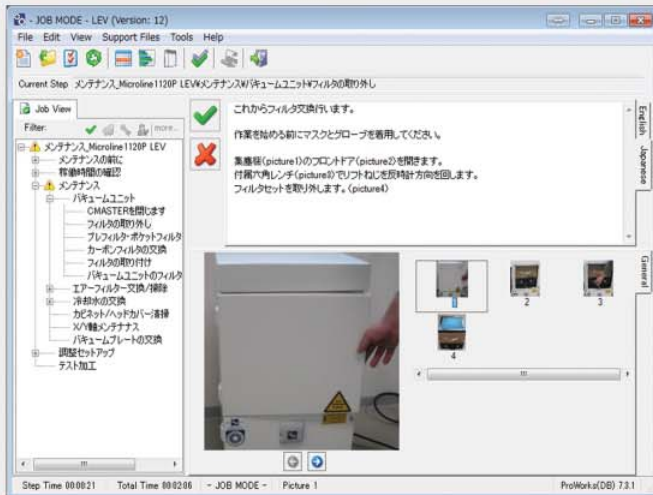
- JOB MODE - LEV (Version: 12)

File Edit View Support Files Tools Help

Current Step メンテナンス_Microline1120P LEV¥メンテナンス¥バキュームユニット¥フィルタの取り外し

Job View

Filter: more...

メンテナンス_Microline1120P LEV
メンテナンスの前に
稼働時間の確認
メンテナンス
バキュームユニット
CMASTERを閉じます
フィルタの取り外し
プレフィルタ・ポケットフィルタ
カーボンフィルタの交換
フィルタの取り付け
バキュームユニットのフィルタ
エアーフィルター交換/掃除
冷却水の交換
カビネット/ヘッドカバー清掃
X/Y軸メンテナンス
バキュームプレートの交換
調整セットアップ
テスト加工

これからフィルタ交換行います。

作業を始める前にマスクとグローブを着用してください。

集塵機(picture1)のフロントドア(picture2)を開きます。
付属六角レンチ(picture3)でリフトねじを反時計方向を回します。
フィルタセットを取り外します。(picture4)

English
Japanese
General

1
2
3
4

Step Time 00:00:21 Total Time 00:02:06 - JOB MODE - Picture 1 ProWorks(DB) 7.3.1